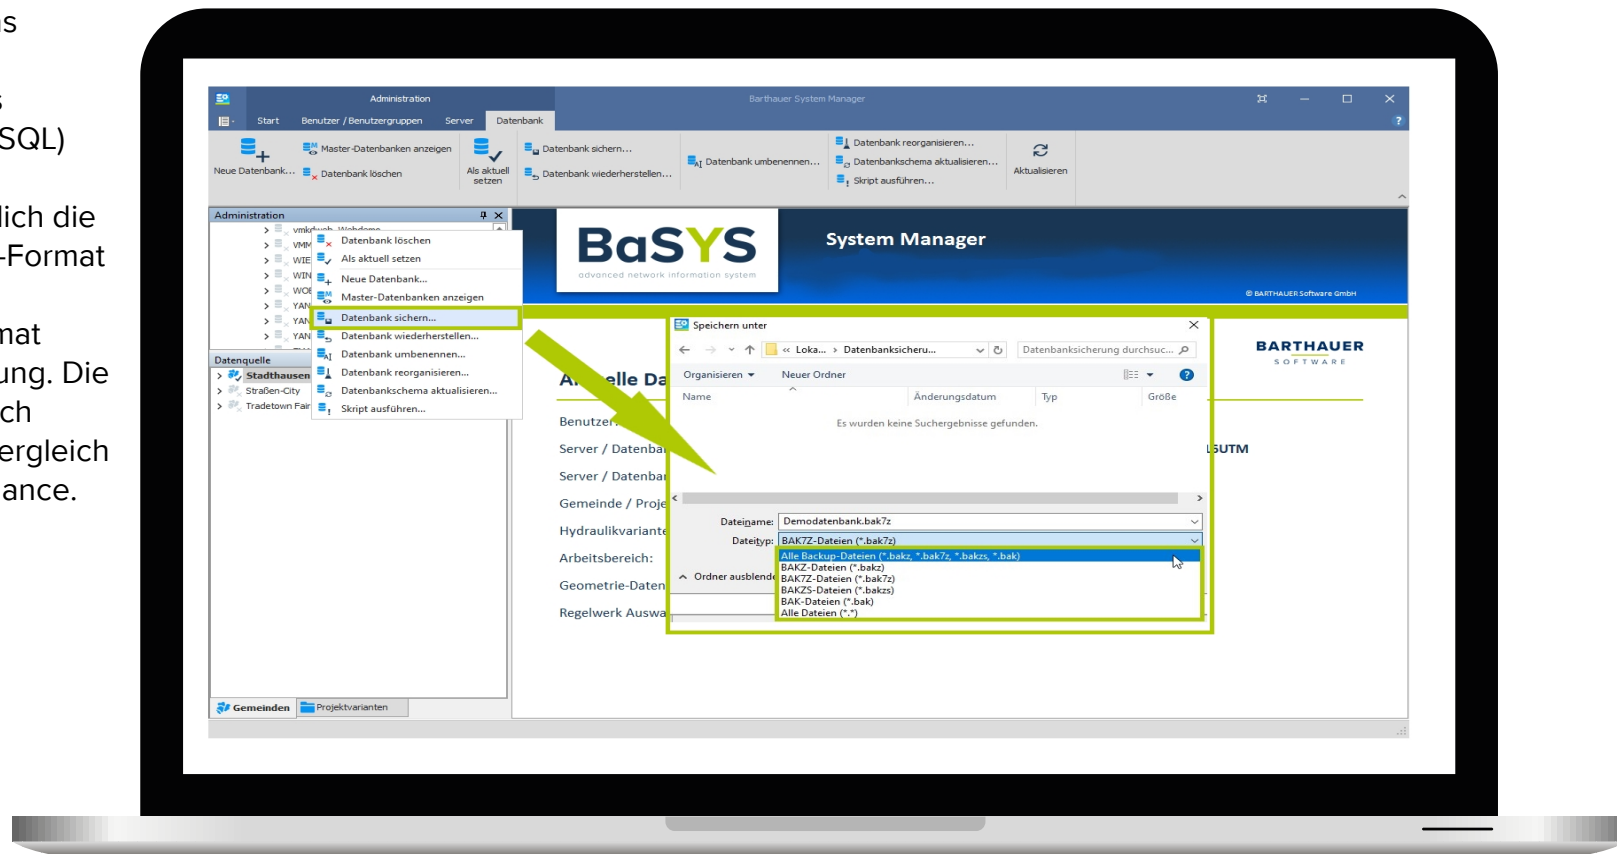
s

s
SQL)

lich die
-Format

nat
ung. Die
ch
ergleich
ance.

Administration
Barthauer System Manager
Start Benutzer / Benutzergruppen Server Datenbank
Neue Datenbank... Master-Datenbanken anzeigen Datenbank löschen Als aktuell setzen Datenbank sichern... Datenbank wiederherstellen... Datenbank umbenennen... Datenbank reorganisieren... Datenbankschema aktualisieren... Skript ausführen... Aktualisieren

Administration
Datenbank löschen
Als aktuell setzen
Neue Datenbank...
Master-Datenbanken anzeigen
Datenbank sichern...
Datenbank wiederherstellen...
Datenbank umbenennen...
Datenbank reorganisieren...
Datenbankschema aktualisieren...
Skript ausführen...

Datenquelle
Stadthausen
Straßen-City
Tradetown Fair

BaSYS
advanced network information system
System Manager
© BARTHAUER Software GmbH

BARTHAUER
SOFTWARE

A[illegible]elle Da
Benutzer
Server / Datenba
Server / Datenba
Gemeinde / Proje
Hydraulikvariante
Arbeitsbereich:
Geometrie-Daten
Regelwerk Auswa
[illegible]GUTM

Speichern unter
« Loka... › Datenbanksicheru...
Datenbanksicherung durchsuc...
Organisieren ▾ Neuer Ordner
Name Änderungsdatum Typ Größe
Es wurden keine Suchergebnisse gefunden.
Dateiname: Demodatenbank.bak7z
Dateityp: BAK7Z-Dateien (*.bak7z)
Alle Backup-Dateien (*.bakz, *.bak7z, *.bakzs, *.bak)
BAKZ-Dateien (*.bakz)
BAK7Z-Dateien (*.bak7z)
BAKZS-Dateien (*.bakzs)
BAK-Dateien (*.bak)
Alle Dateien (*.*)
Ordner ausblende

Gemeinden Projektvarianten